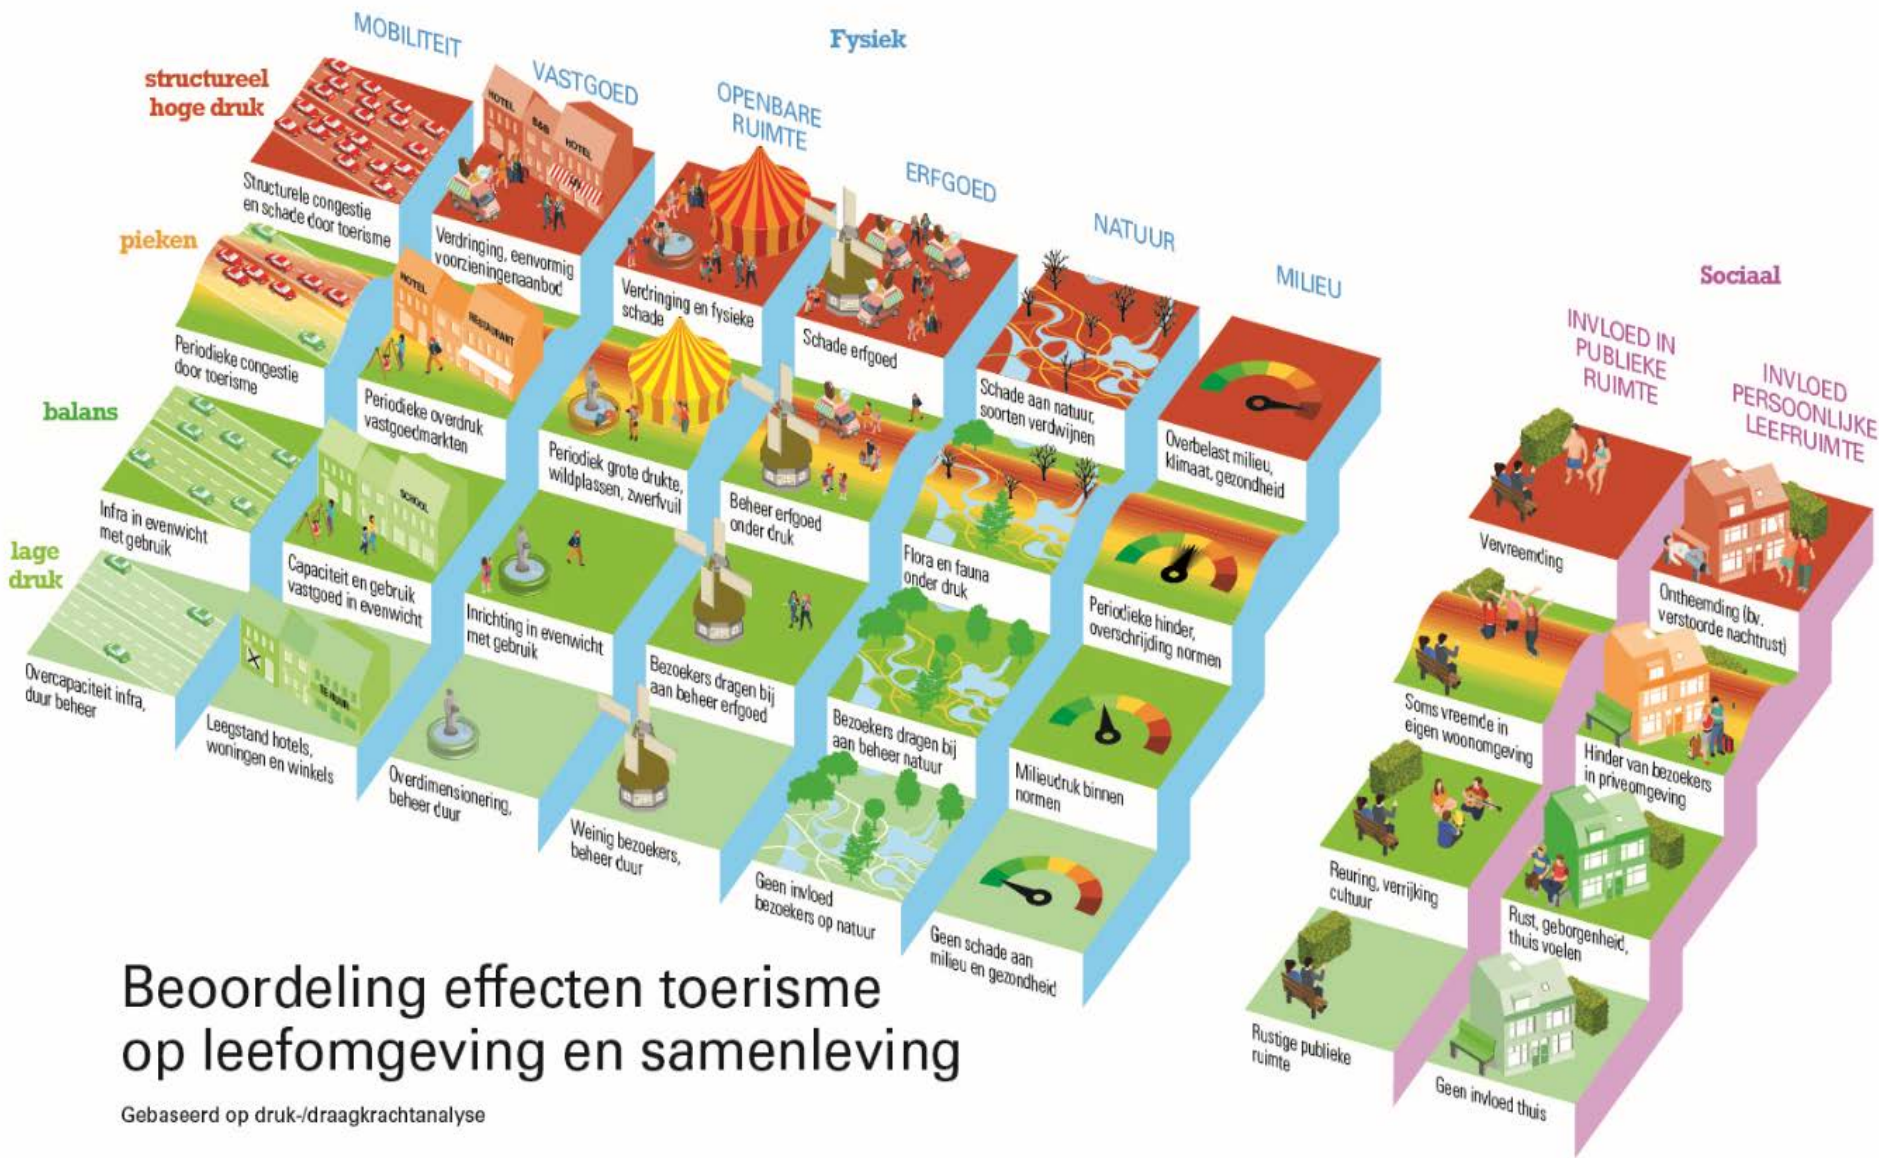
Fysiek

MOBILITEIT

VASTGOED

OPENBARE RUIMTE

ERFGOED

NATUUR

MILIEU

structureel hoge druk

pieken

balans

lage druk

Structurele congestie en schade door toerisme

Periodieke congestie door toerisme

Infra in evenwicht met gebruik

Overcapaciteit infra, duur beheer

HOTEL B&B HOTEL

Verdringing, eenvormig voorzieningenaanbod

HOTEL RESTAURANT

Periodieke overdruk vastgoedmarkten

SCHOOL

Capaciteit en gebruik vastgoed in evenwicht

TE HUUR

Leegstand hotels, woningen en winkels

Verdringing en fysieke schade

Periodiek grote drukte, wildplassen, zwerfvuil

Inrichting in evenwicht met gebruik

Overdimensionering, beheer duur

Schade erfgoed

Beheer erfgoed onder druk

Bezoekers dragen bij aan beheer erfgoed

Weinig bezoekers, beheer duur

Schade aan natuur, soorten verdwijnen

Flora en fauna onder druk

Bezoekers dragen bij aan beheer natuur

Geen invloed bezoekers op natuur

Overbelast milieu, klimaat, gezondheid

Periodieke hinder, overschrijding normen

Milieudruk binnen normen

Geen schade aan milieu en gezondheid

Sociaal

INVLOED IN PUBLIEKE RUIMTE

INVLOED PERSOONLIJKE LEEFRUIMTE

Vervreemding

Soms vreemde in eigen woonomgeving

Reuring, verrijking cultuur

Rustige publieke ruimte

Ontheemding (bv. verstoorde nachtrust)

Hinder van bezoekers in priveomgeving

Rust, geborgenheid, thuis voelen

Geen invloed thuis

Beoordeling effecten toerisme op leefomgeving en samenleving

Gebaseerd op druk-/draagkrachtanalyse